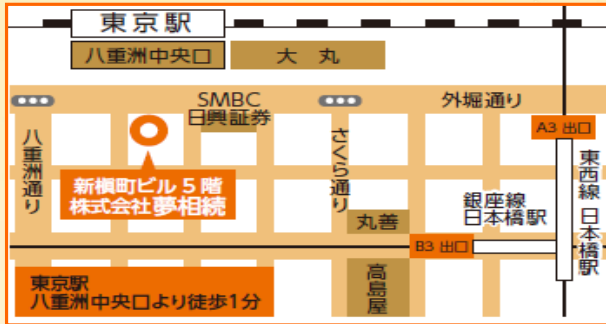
東京駅

八重洲中央口

大 丸

SMBC
日興証券

外堀通り

A3 出口

八重洲通り

さくら通り

東西線 日本橋駅

新槙町ビル５階
株式会社夢相続

銀座線
日本橋駅

丸善

B3 出口

東京駅
八重洲中央口より徒歩1分

高島屋